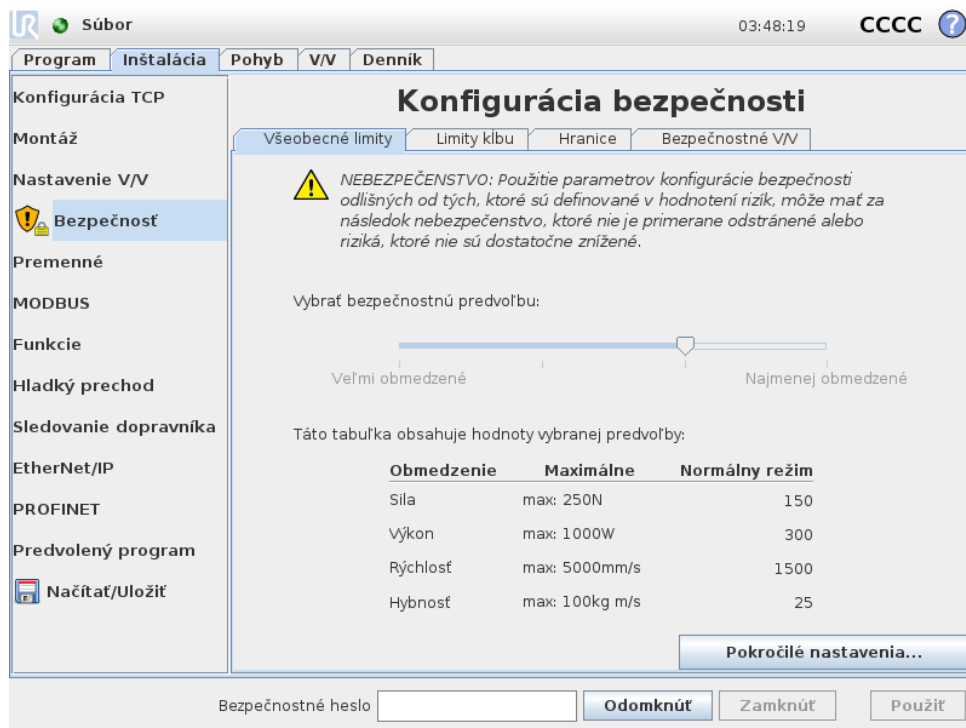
Súbor

03:48:19 CCCC

Program | Inštalácia | Pohyb | V/V | Denník

Konfigurácia TCP
Montáž
Nastavenie V/V
Bezpečnosť
Premenné
MODBUS
Funkcie
Hladký prechod
Sledovanie dopravníka
EtherNet/IP
PROFINET
Predvolený program
Načítať/Uložiť

Konfigurácia bezpečnosti

Všeobecné limity | Limity kĺbu | Hranice | Bezpečnostné V/V

NEBEZPEČENSTVO: Použitie parametrov konfigurácie bezpečnosti odlišných od tých, ktoré sú definované v hodnotení rizík, môže mať za následok nebezpečenstvo, ktoré nie je primerane odstránené alebo riziká, ktoré nie sú dostatočne znížené.

Vybrať bezpečnostnú predvoľbu:

Veľmi obmedzené

Najmenej obmedzené

Táto tabuľka obsahuje hodnoty vybranej predvoľby:

| Obmedzenie | Maximálne | Normálny režim |
|---|---|---|
| Sila | max: 250N | 150 |
| Výkon | max: 1000W | 300 |
| Rýchlosť | max: 5000mm/s | 1500 |
| Hybnosť | max: 100kg m/s | 25 |

Pokročilé nastavenia...

Bezpečnostné heslo

Odomknúť

Zamknúť

Použiť